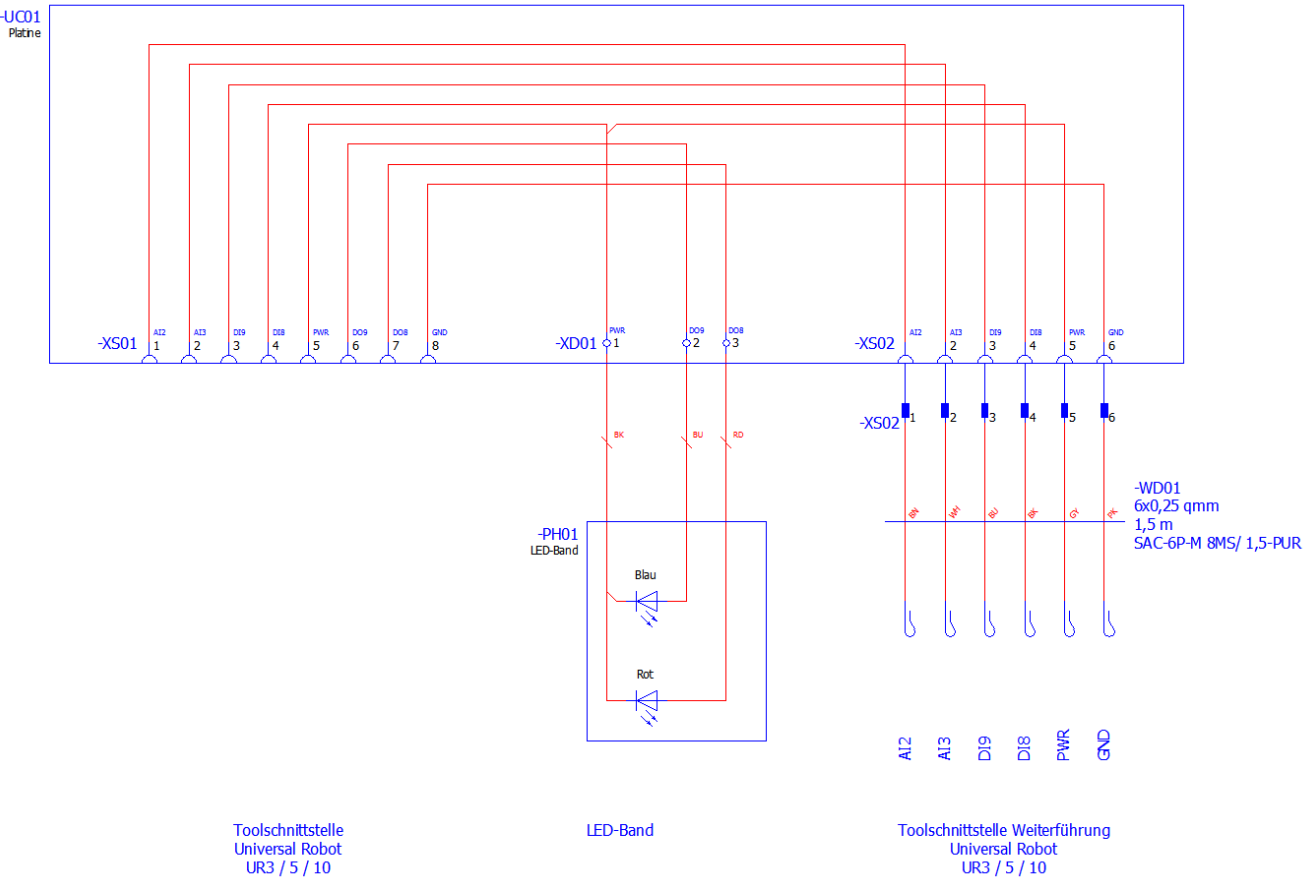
-UC01
Platine

-XS01
AI2 1
AI3 2
DI9 3
DI8 4
PWR 5
DO9 6
DO8 7
GND 8

-XD01
PWR 1
DO9 2
DO8 3

-XS02
AI2 1
AI3 2
DI9 3
DI8 4
PWR 5
GND 6

-XS02
1
2
3
4
5
6

BK
BU
RD

-PH01
LED-Band
Blau
Rot

-WD01
6x0,25 qmm
1,5 m
SAC-6P-M 8MS/ 1,5-PUR

BN
WH
BU
BK
GY
PK

AI2
AI3
DI9
DI8
PWR
GND

Toolschnittstelle
Universal Robot
UR3 / 5 / 10

LED-Band

Toolschnittstelle Weiterführung
Universal Robot
UR3 / 5 / 10